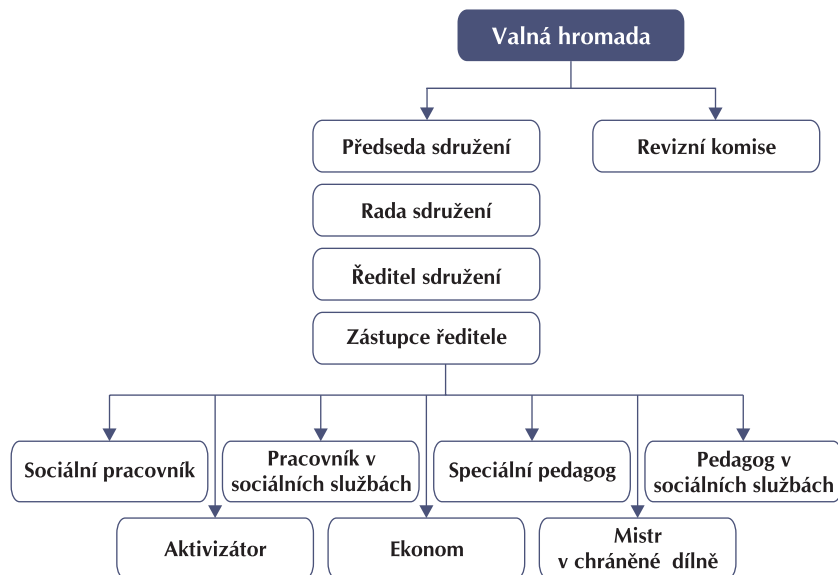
Valná hromada

Předseda sdružení

Revizní komise

Rada sdružení

Ředitel sdružení

Zástupce ředitele

Sociální pracovník

Pracovník v sociálních službách

Speciální pedagog

Pedagog v sociálních službách

Aktivizátor

Ekonom

Mistr v chráněné dílně